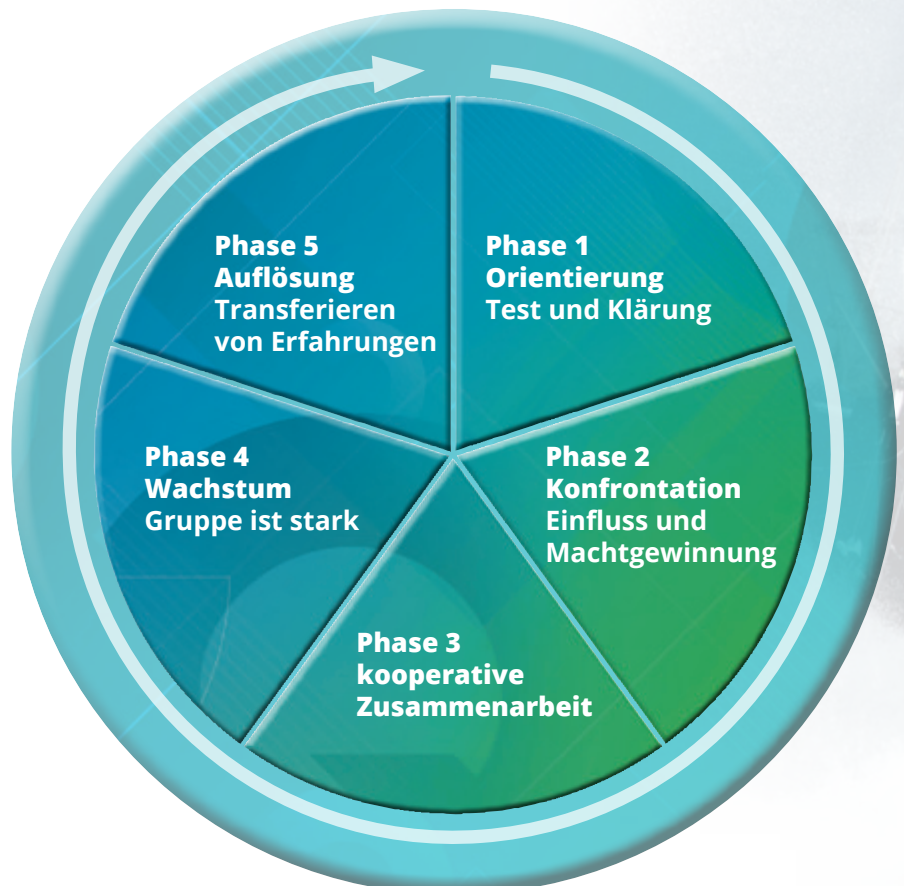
Phase 1
Orientierung
Test und Klärung

Phase 2
Konfrontation
Einfluss und Machtgewinnung

Phase 3
kooperative
Zusammenarbeit

Phase 4
Wachstum
Gruppe ist stark

Phase 5
Auflösung
Transferieren von Erfahrungen